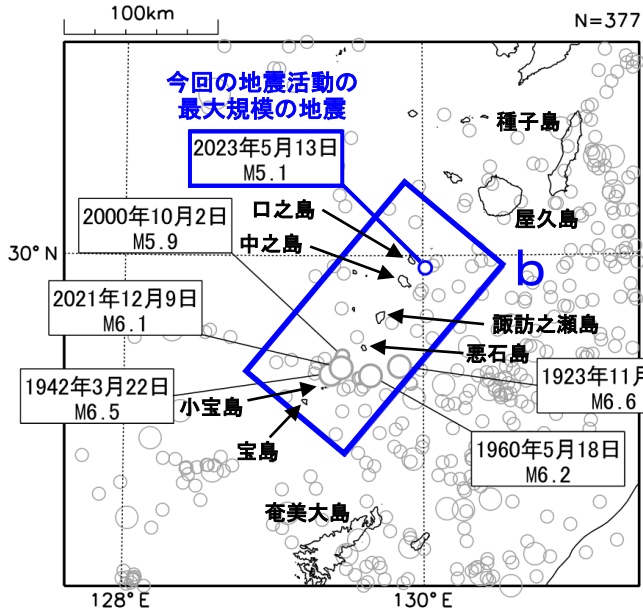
100km

N=377

今回の地震活動の
最大規模の地震

2023年5月13日
M5.1

種子島

屋久島

2000年10月2日
M5.9

口之島

中之島

30° N

b

2021年12月9日
M6.1

諏訪之瀬島

悪石島

1923年11月
M6.6

1942年3月22日
M6.5

小宝島

宝島

1960年5月18日
M6.2

奄美大島

128° E

130° E